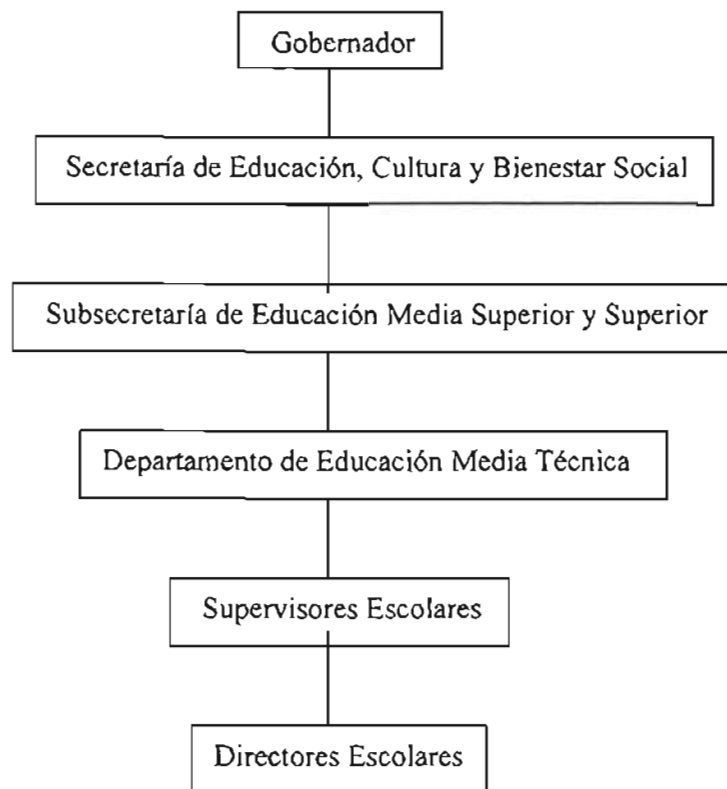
Gobernador

Secretaría de Educación, Cultura y Bienestar Social

Subsecretaría de Educación Media Superior y Superior

Departamento de Educación Media Técnica

Supervisores Escolares

Directores Escolares